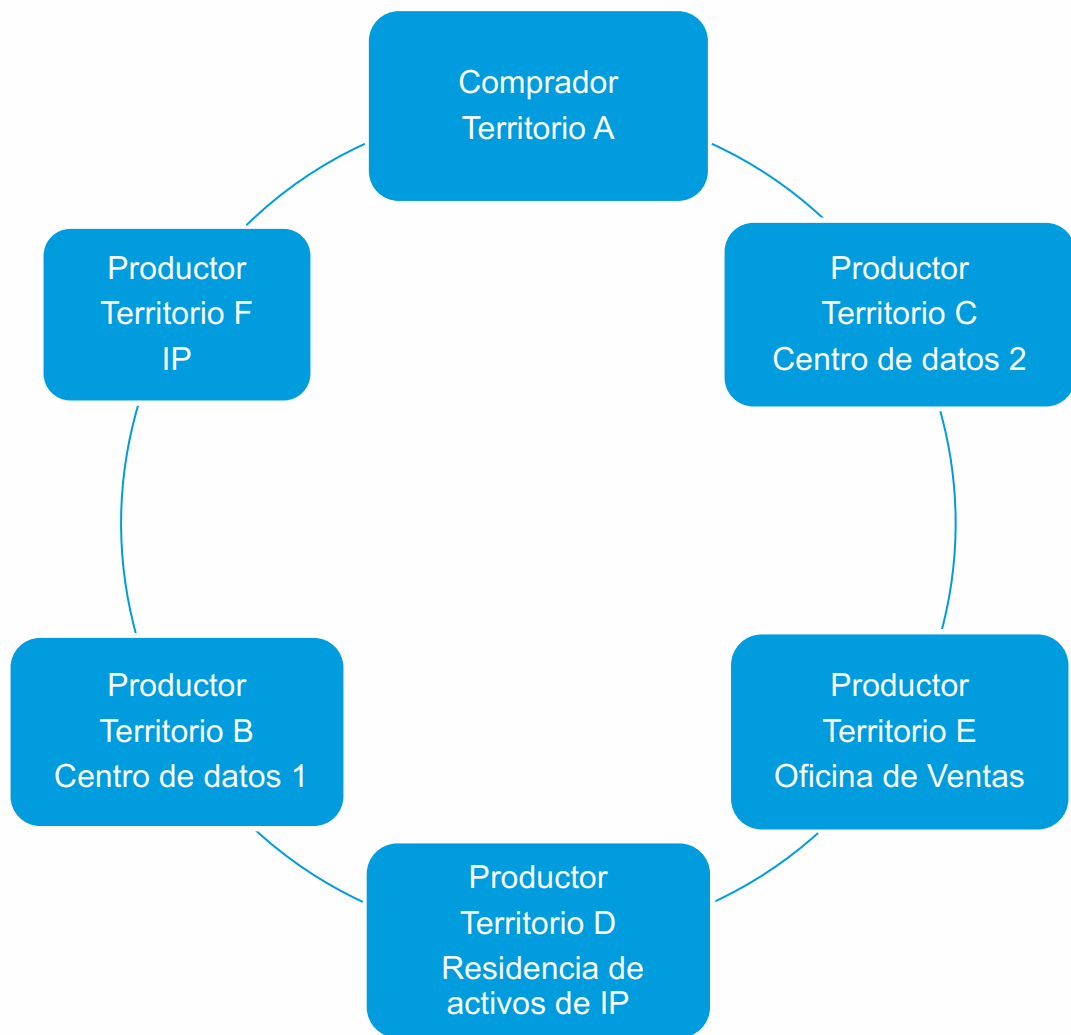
Comprador
Territorio A

Productor
Territorio C
Centro de datos 2

Productor
Territorio E
Oficina de Ventas

Productor
Territorio D
Residencia de activos de IP

Productor
Territorio B
Centro de datos 1

Productor
Territorio F
IP